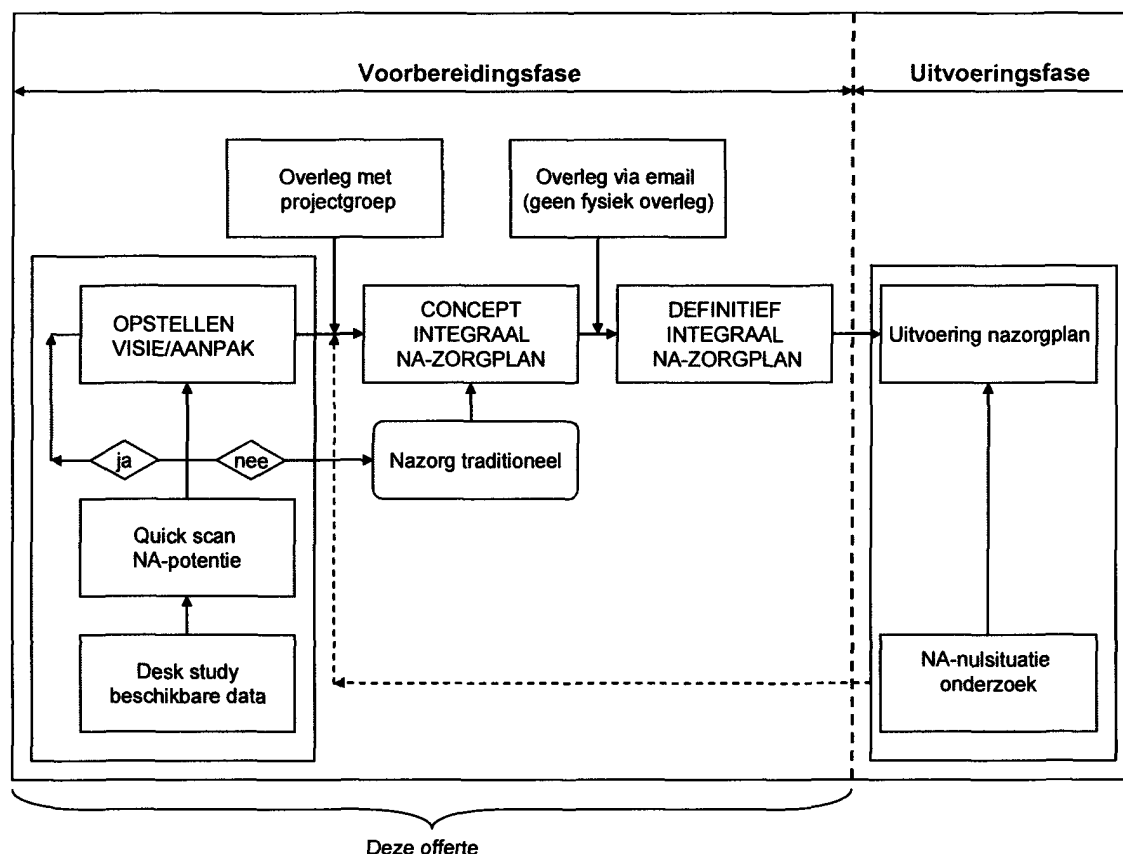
Voorbereidingsfase

Uitvoeringsfase

Overleg met projectgroep

Overleg via email (geen fysiek overleg)

OPSTELLEN VISIE/AANPAK

CONCEPT INTEGRAAL NA-ZORGPLAN

DEFINITIEF INTEGRAAL NA-ZORGPLAN

Uitvoering nazorgplan

ja

nee

Nazorg traditioneel

Quick scan NA-potentie

Desk study beschikbare data

NA-nulsituatie onderzoek

Deze offerte